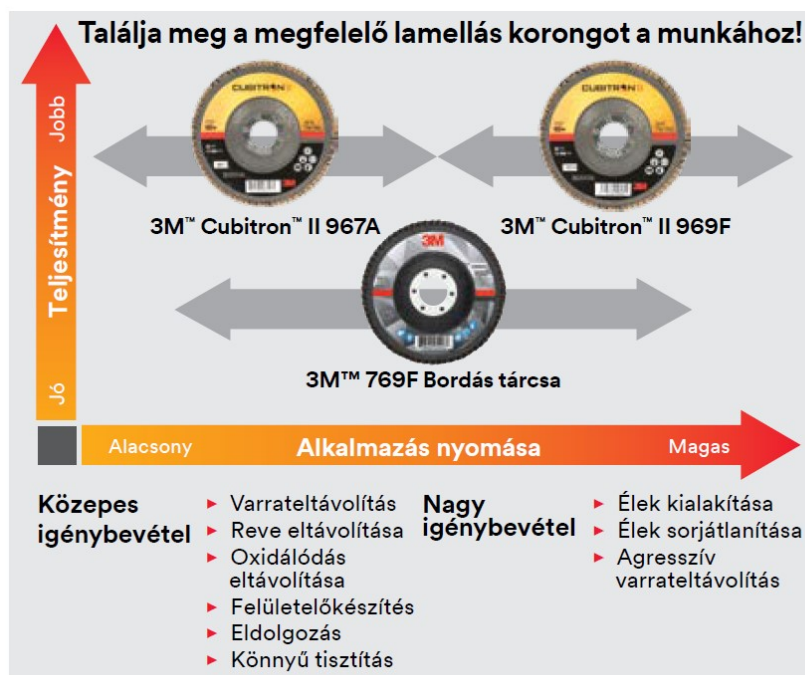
Találja meg a megfelelő lamellás korongot a munkához!

Jobb

Teljesítmény

Jó

CUBITRON II

CUBITRON II

3M™ Cubitron™ II 967A

3M™ Cubitron™ II 969F

3M

3M™ 769F Bordás tárcsa

Alacsony

Alkalmazás nyomása

Magas

Közepes igénybevétel

- Varrateltávolítás
- Reve eltávolítása
- Oxidálódás eltávolítása
- Felületelőkészítés
- Eldolgozás
- Könnyű tisztítás

Nagy igénybevétel

- Élek kialakítása
- Élek sorjátlanítása
- Agresszív varrateltávolítás